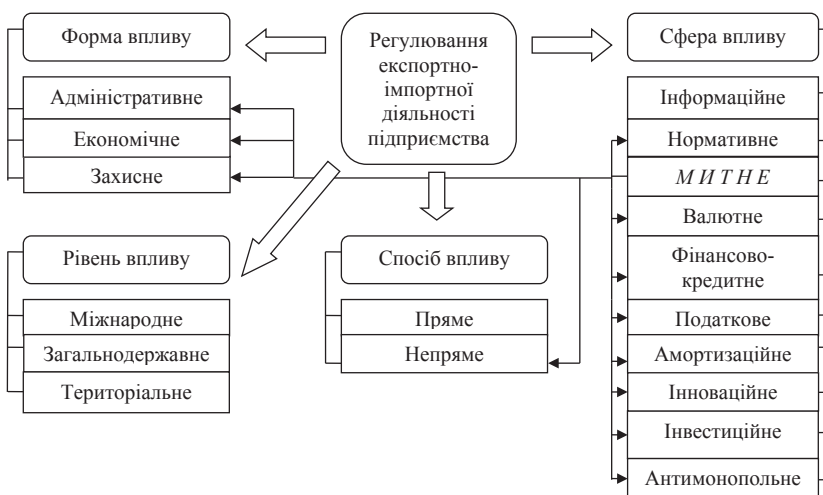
Форма впливу

Регулювання експортно-імпортної діяльності підприємства

Сфера впливу

Адміністративне
Економічне
Захисне

Інформаційне
Нормативне
МИТНЕ
Валютне
Фінансово-кредитне
Податкове
Амортизаційне
Інноваційне
Інвестиційне
Антимонопольне

Рівень впливу
Міжнародне
Загальнодержавне
Територіальне

Спосіб впливу
Пряме
Непряме